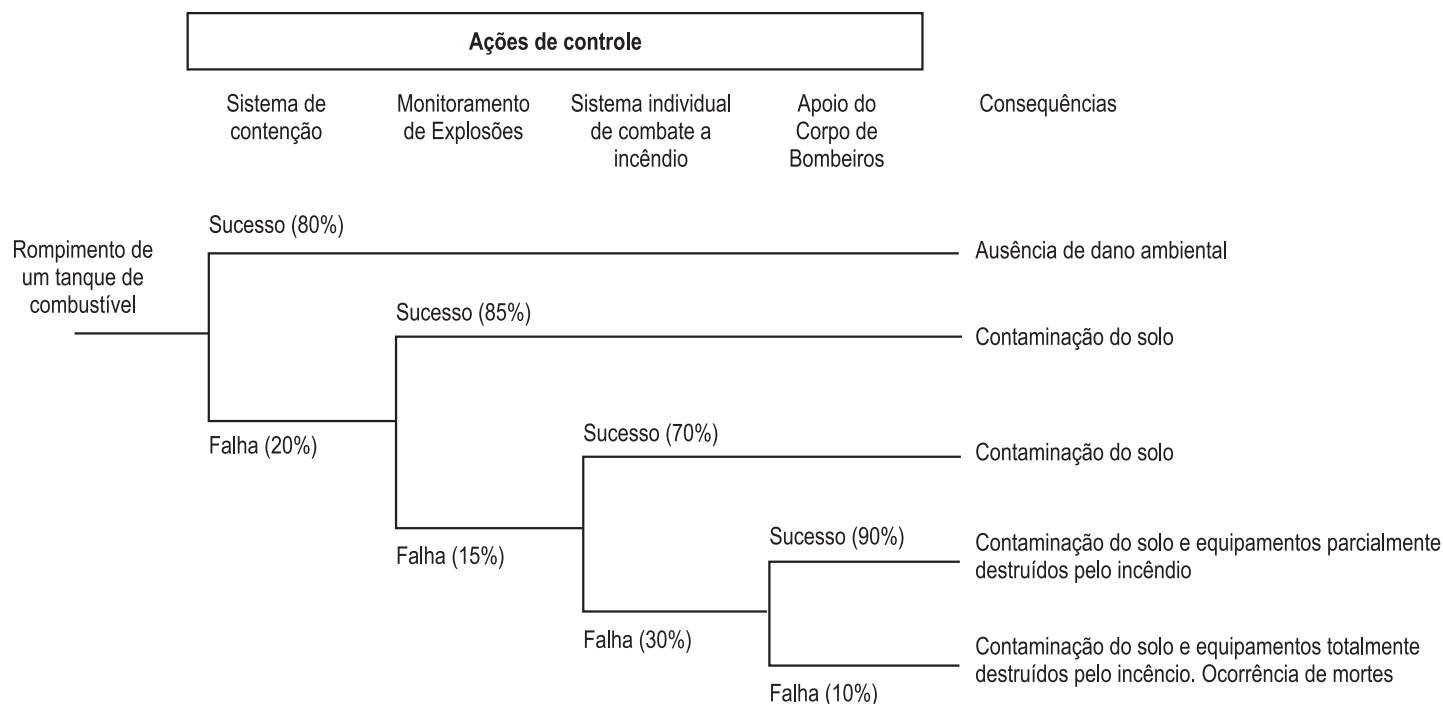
Ações de controle

Sistema de contenção

Monitoramento de Explosões

Sistema individual de combate a incêndio

Apoio do Corpo de Bombeiros

Consequências

Rompimento de um tanque de combustível

Sucesso (80%)

Ausência de dano ambiental

Falha (20%)

Sucesso (85%)

Contaminação do solo

Falha (15%)

Sucesso (70%)

Contaminação do solo

Falha (30%)

Sucesso (90%)

Contaminação do solo e equipamentos parcialmente destruídos pelo incêndio

Falha (10%)

Contaminação do solo e equipamentos totalmente destruídos pelo incêncio. Ocorrência de mortes